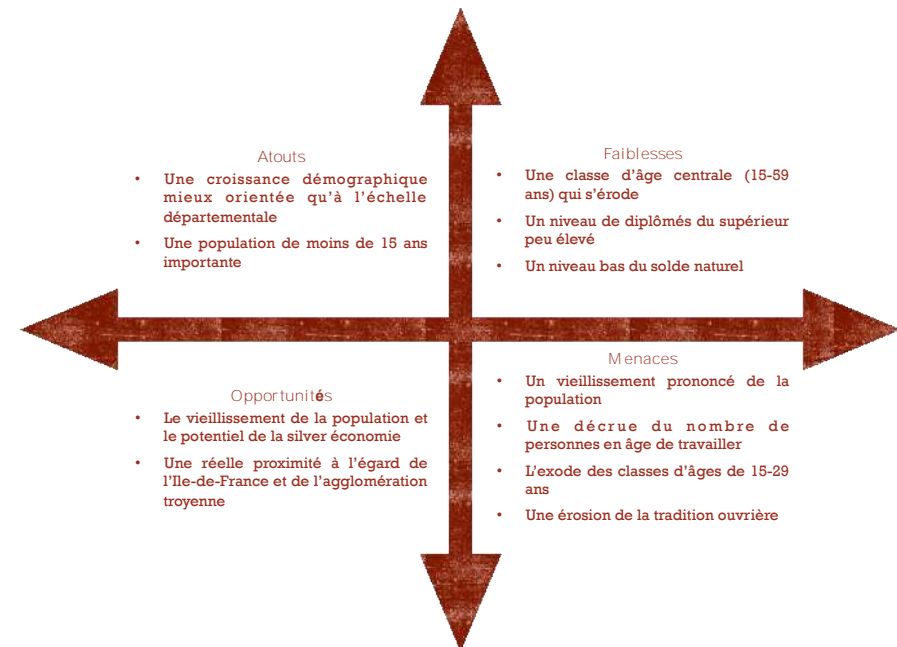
Atouts

- Une croissance démographique mieux orientée qu'à l'échelle départementale
- Une population de moins de 15 ans importante

Faiblesses

- Une classe d'âge centrale (15-59 ans) qui s'érode
- Un niveau de diplômés du supérieur peu élevé
- Un niveau bas du solde naturel

Opportunités

- Le vieillissement de la population et le potentiel de la silver économie
- Une réelle proximité à l'égard de l'Ile-de-France et de l'agglomération troyenne

Menaces

- Un vieillissement prononcé de la population
- Une décrue du nombre de personnes en âge de travailler
- L'exode des classes d'âges de 15-29 ans
- Une érosion de la tradition ouvrière